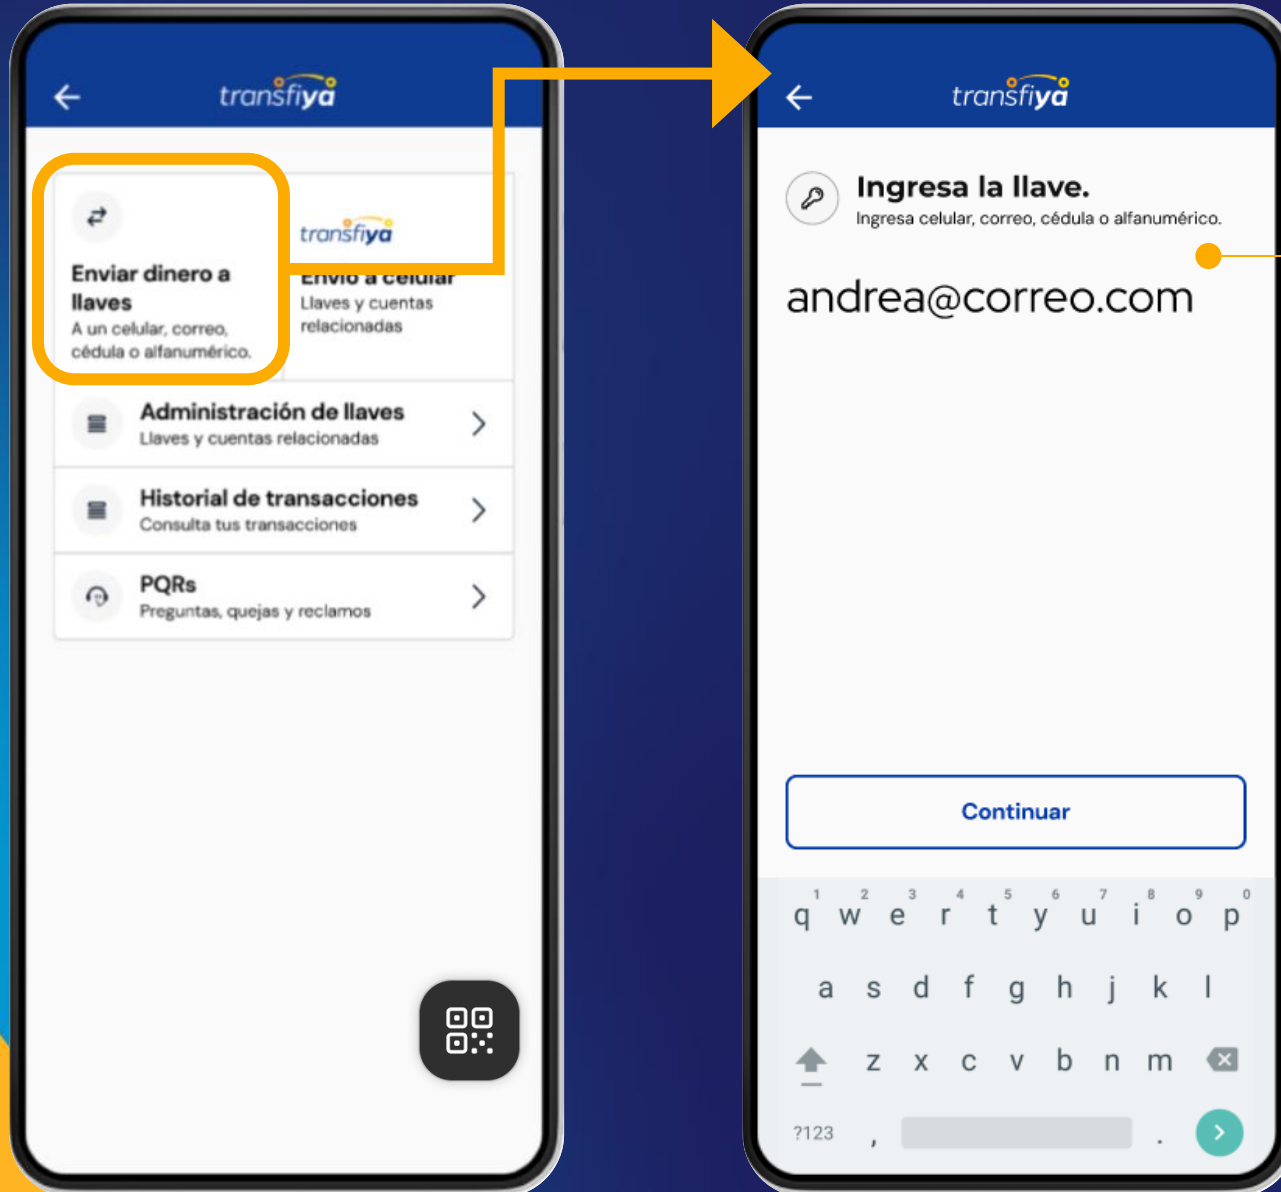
transfiya

Enviar dinero a llaves
A un celular, correo, cédula o alfanumérico.

transfiya
Envío a celular
Llaves y cuentas relacionadas

Administración de llaves
Llaves y cuentas relacionadas

Historial de transacciones
Consulta tus transacciones

PQRs
Preguntas, quejas y reclamos

transfiya

Ingresa la llave.
Ingresa celular, correo, cédula o alfanumérico.

andrea@correo.com

Continuar

1 2 3 4 5 6 7 8 9 0
q w e r t y u i o p
a s d f g h j k l
z x c v b n m
?123 , .